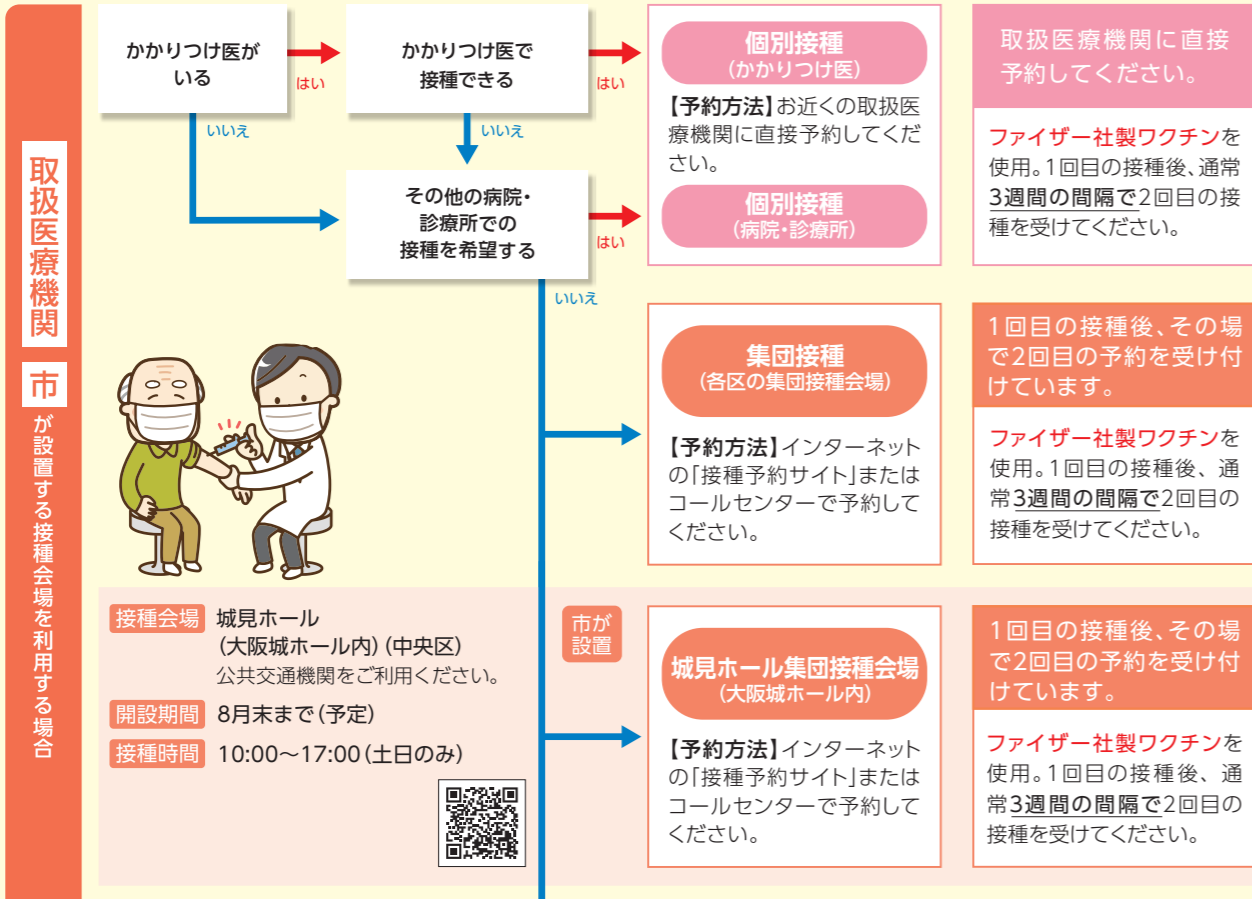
取扱医療機関

市が設置する接種会場を利用する場合

かかりつけ医がいる

はい

いいえ

かかりつけ医で接種できる

はい

いいえ

その他の病院・診療所での接種を希望する

はい

いいえ

個別接種
（かかりつけ医）

【予約方法】お近くの取扱医療機関に直接予約してください。

個別接種
（病院・診療所）

取扱医療機関に直接予約してください。

ファイザー社製ワクチンを使用。1回目の接種後、通常3週間の間隔で2回目の接種を受けてください。

集団接種
（各区の集団接種会場）

【予約方法】インターネットの「接種予約サイト」またはコールセンターで予約してください。

1回目の接種後、その場で2回目の予約を受け付けています。

ファイザー社製ワクチンを使用。1回目の接種後、通常3週間の間隔で2回目の接種を受けてください。

接種会場 城見ホール
（大阪城ホール内）（中央区）
公共交通機関をご利用ください。

開設期間 8月末まで（予定）

接種時間 10:00～17:00（土日のみ）

市が設置

城見ホール集団接種会場
（大阪城ホール内）

【予約方法】インターネットの「接種予約サイト」またはコールセンターで予約してください。

1回目の接種後、その場で2回目の予約を受け付けています。

ファイザー社製ワクチンを使用。1回目の接種後、通常3週間の間隔で2回目の接種を受けてください。